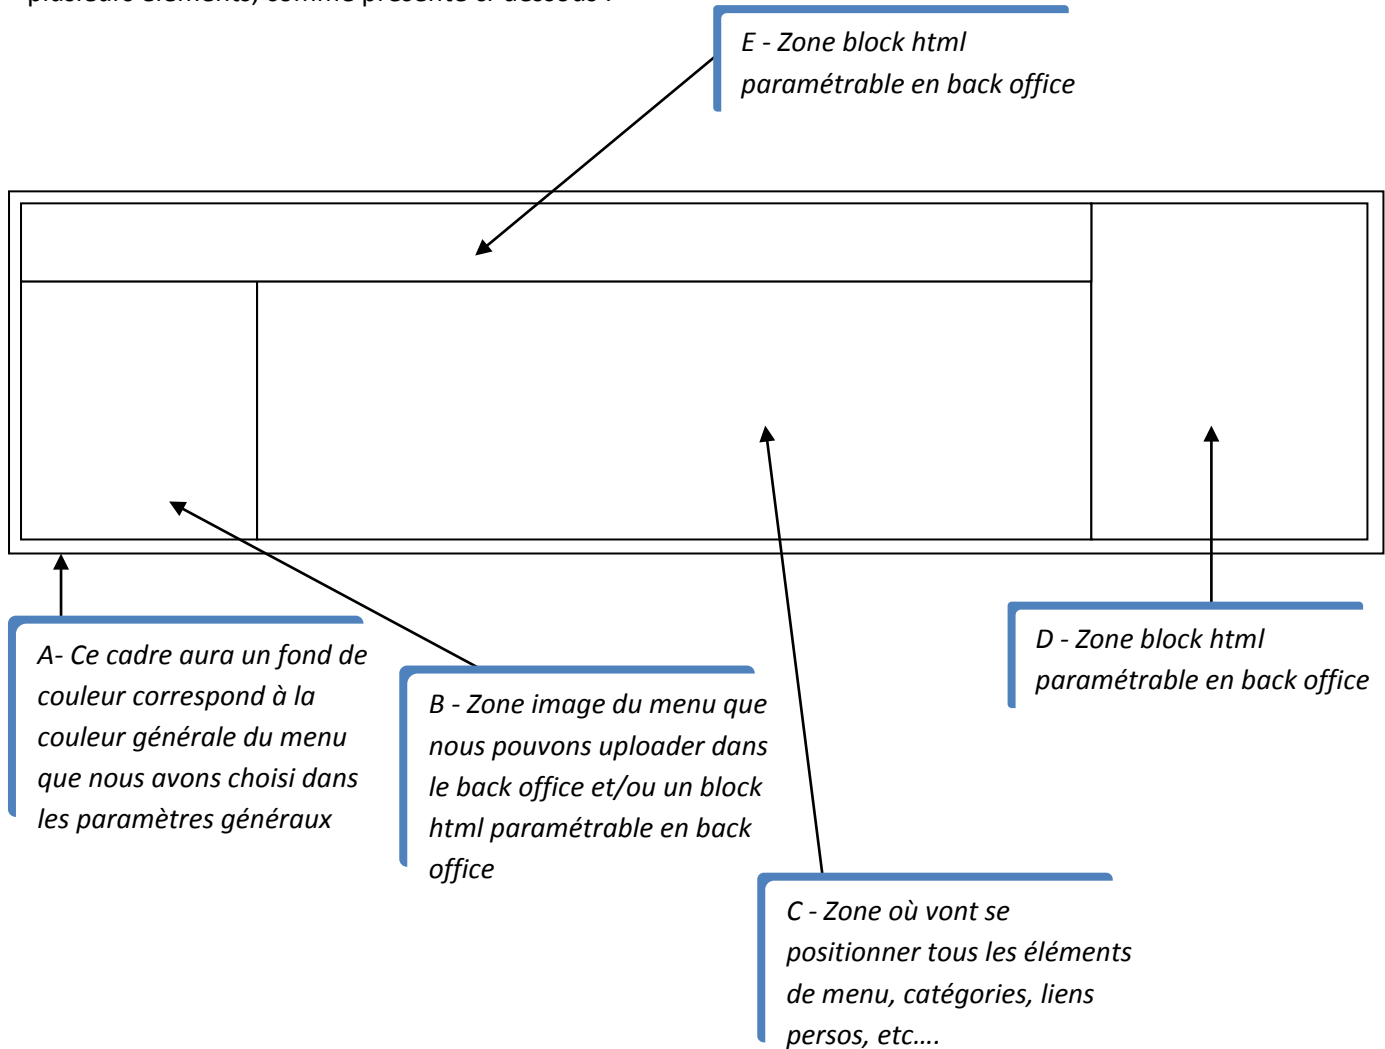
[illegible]

E - Zone block html paramétrable en back office

A- Ce cadre aura un fond de couleur correspond à la couleur générale du menu que nous avons choisi dans les paramètres généraux

B - Zone image du menu que nous pouvons uploader dans le back office et/ou un block html paramétrable en back office

D - Zone block html paramétrable en back office

C - Zone où vont se positionner tous les éléments de menu, catégories, liens persos, etc….